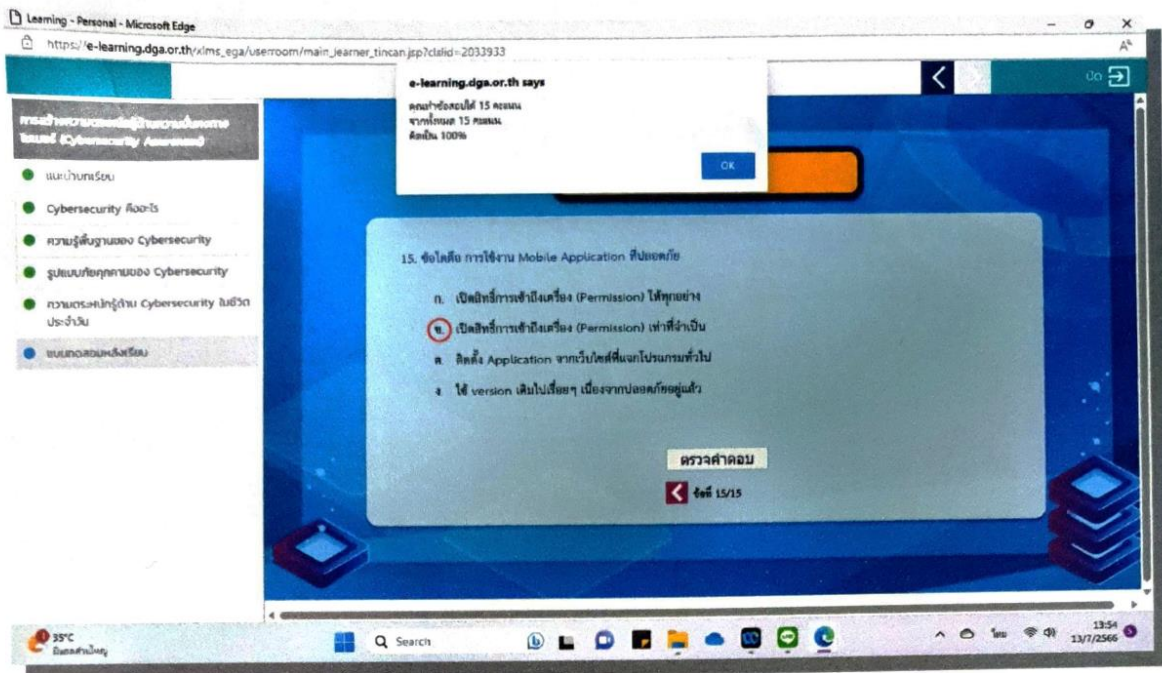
Learning - Personal - Microsoft Edge

https://e-learning.dga.or.th/xlms_ega/userroom/main_learner_tincan.jsp?clslid=2033933

e-learning.dga.or.th says

คุณทำข้อสอบได้ 15 คะแนน
จากทั้งหมด 15 คะแนน
คิดเป็น 100%

OK

ปิด

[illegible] (Cybersecurity Awareness)

แนะนำบทเรียน

Cybersecurity คืออะไร

ความรู้พื้นฐานของ Cybersecurity

รูปแบบภัยคุกคามของ Cybersecurity

ความตระหนักรู้ด้าน Cybersecurity ในชีวิตประจำวัน

แบบทดสอบหลังเรียน

15. ข้อใดคือ การใช้งาน Mobile Application ที่ปลอดภัย

ก. เปิดสิทธิ์การเข้าถึงเครื่อง (Permission) ให้ทุกอย่าง

ข. เปิดสิทธิ์การเข้าถึงเครื่อง (Permission) เท่าที่จำเป็น

ค. ติดตั้ง Application จากเว็บไซต์ที่แจกโปรแกรมทั่วไป

ง. ใช้ version เดิมไปเรื่อยๆ เนื่องจากปลอดภัยอยู่แล้ว

ตรวจคำตอบ

ข้อที่ 15/15

35°C
มีแดดส่วนใหญ่

Search

13:54
13/7/2566